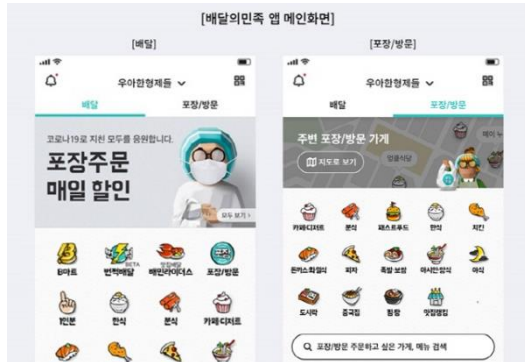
[배달의민족 앱 메인화면]

[배달]

우아한형제들

배달 포장/방문

코로나19로 지친 모두를 응원합니다.

포장주문 매일 할인

모두 보기

B마트 번쩍배달 배민라이더스 포장/방문

1인분 한식 분식 카페·디저트

[포장/방문]

우아한형제들

배달 포장/방문

주변 포장/방문 가게

지도로 보기

카페·디저트 분식 패스트푸드 한식 치킨

돈까스·회·일식 피자 족발·보쌈 아시안·양식 야식

도시락 중국집 찜·탕 맛집랭킹

포장/방문 주문하고 싶은 가게, 메뉴 검색